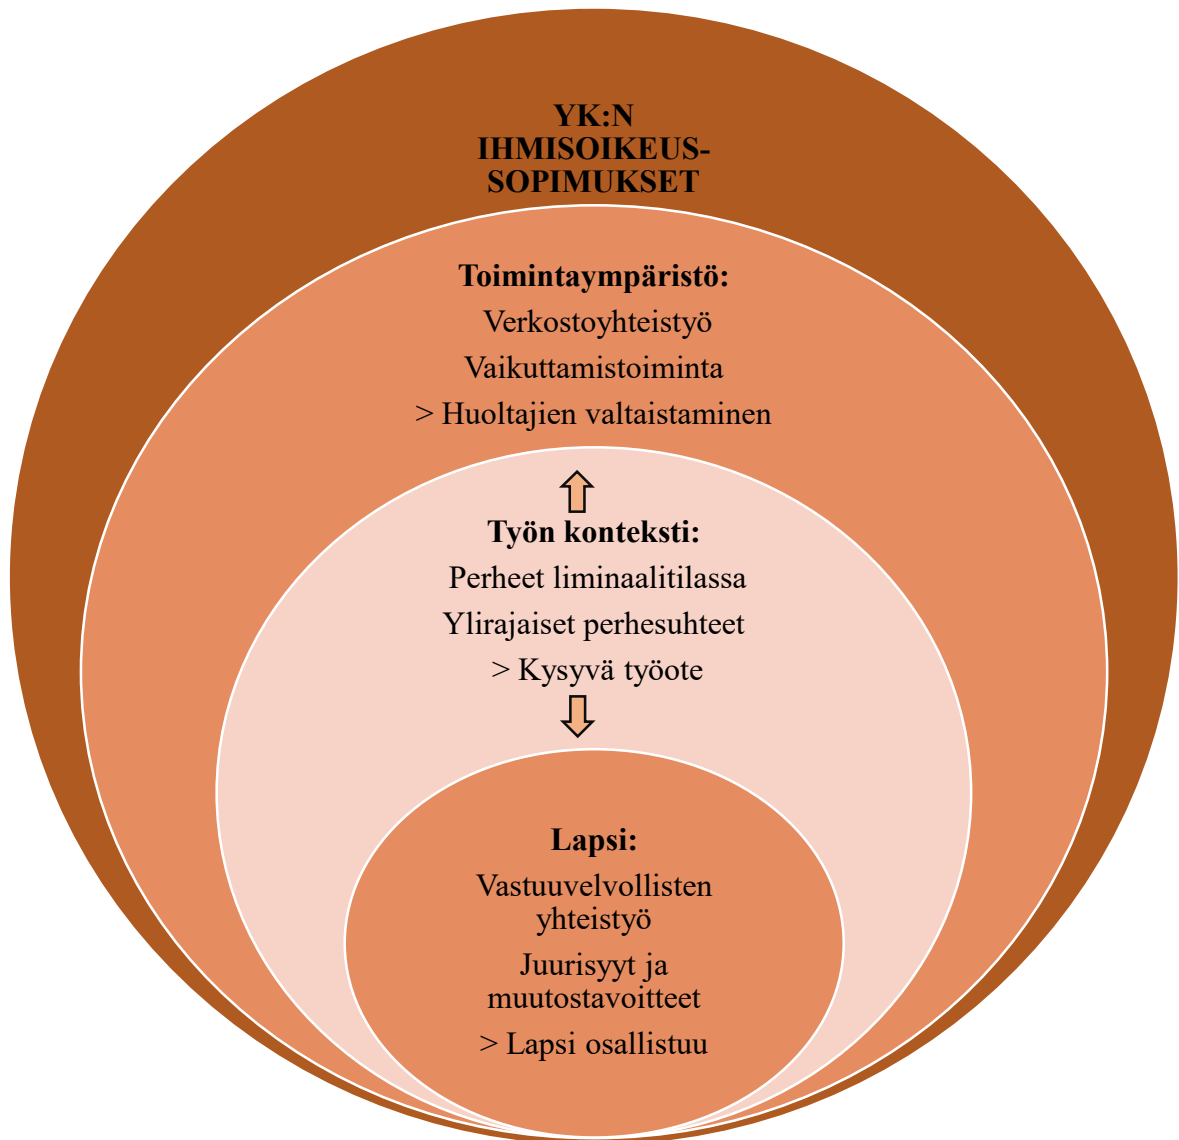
YK:N IHMISOIKEUS-SOPIMUKSET

Toimintaympäristö:

Verkostoyhteistyö

Vaikuttamistoiminta

> Huoltajien valtaistaminen

Työn konteksti:

Perheet liminaalitilassa

Ylirajaiset perhesuhteet

> Kysyvä työote

Lapsi:

Vastuuvelvollisten yhteistyö

Juurisyyt ja muutostavoitteet

> Lapsi osallistuu